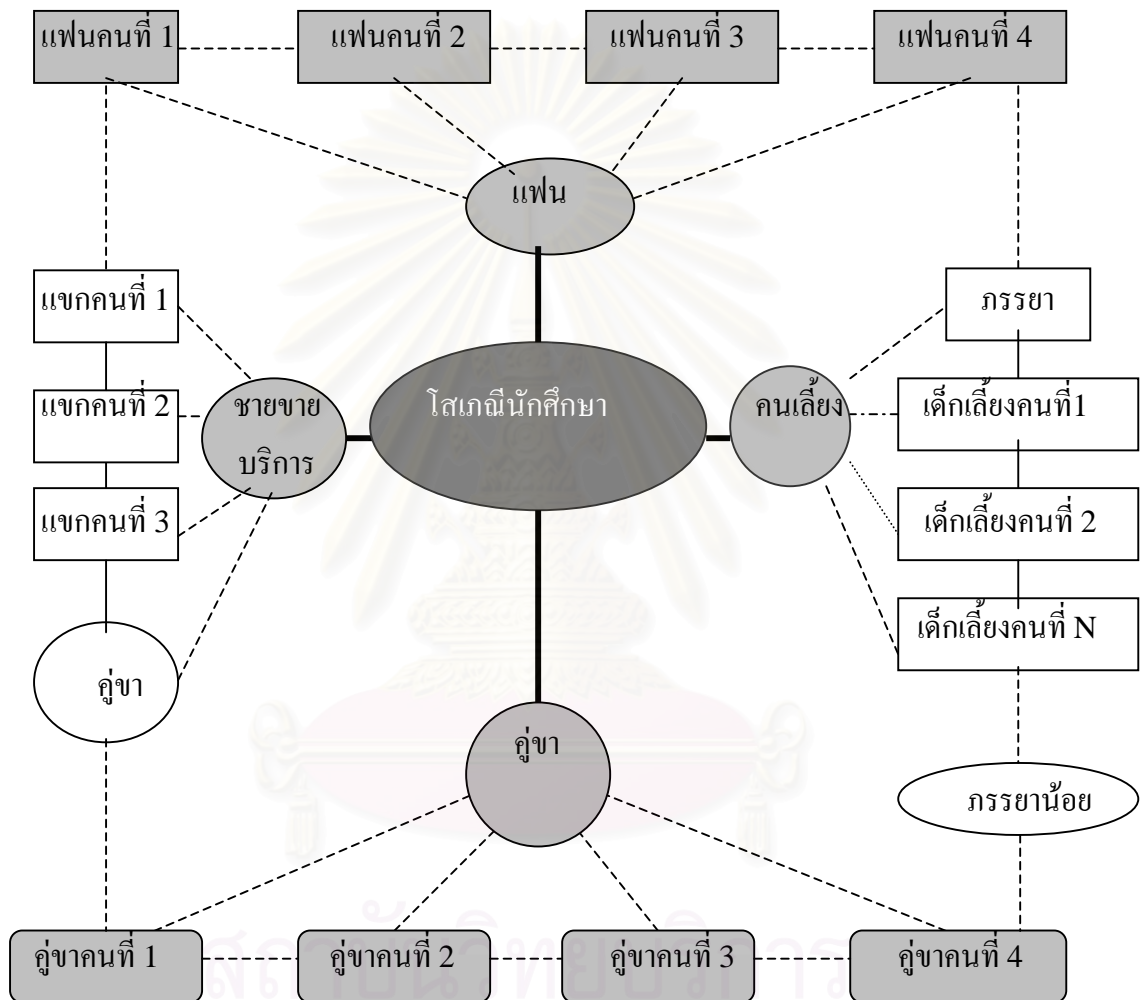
แฟนคนที่ 1

แฟนคนที่ 2

แฟนคนที่ 3

แฟนคนที่ 4

แฟน

แขกคนที่ 1

แขกคนที่ 2

แขกคนที่ 3

ชายขายบริการ

โสเภณีนักศึกษา

คนเลี้ยง

ภรรยา

เด็กเลี้ยงคนที่1

เด็กเลี้ยงคนที่ 2

เด็กเลี้ยงคนที่ N

คู่ขา

คู่ขา

ภรรยาน้อย

คู่ขาคนที่ 1

คู่ขาคนที่ 2

คู่ขาคนที่ 3

คู่ขาคนที่ 4

สถาบันวิทยบริการ